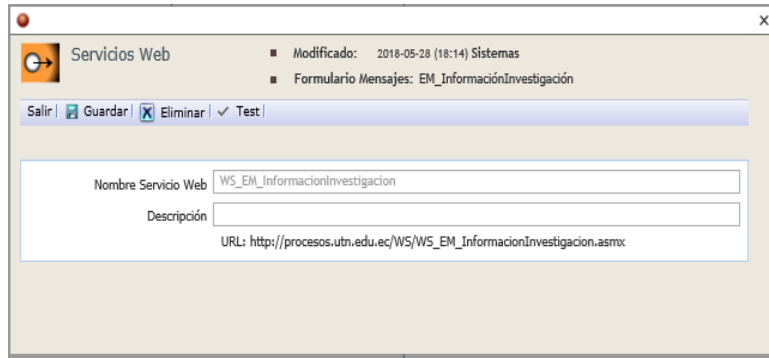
×

Servicios Web

Modificado: 2018-05-28 (18:14) Sistemas

Formulario Mensajes: EM_InformaciónInvestigación

Salir | Guardar | Eliminar | ✓ Test |

Nombre Servicio Web WS_EM_InformacionInvestigacion

Descripción

URL: http://procesos.utn.edu.ec/WS/WS_EM_InformacionInvestigacion.asmx